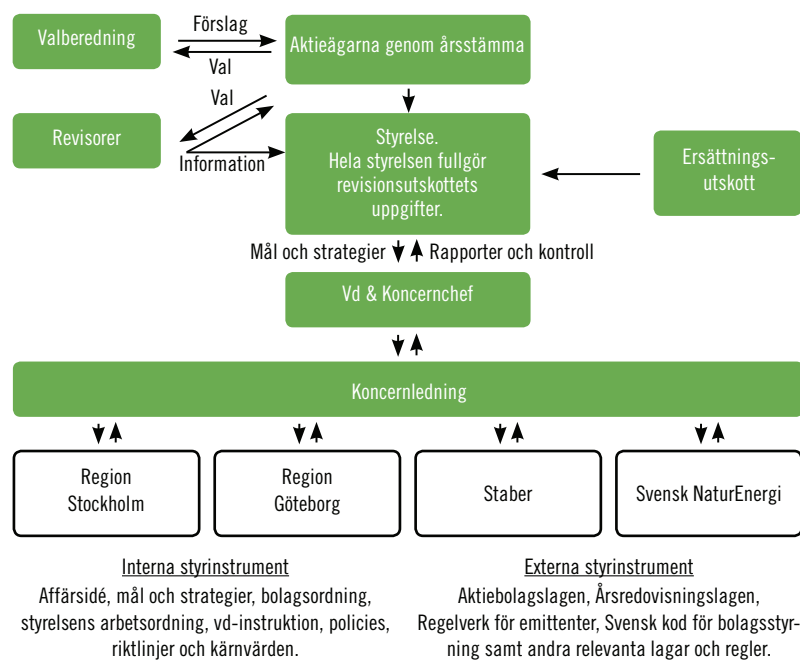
Valberedning

Förslag

Val

Aktieägarna genom årsstämma

Val

Revisorer

Information

Styrelse.
Hela styrelsen fullgör revisionsutskottets uppgifter.

Ersättningsutskott

Mål och strategier

Rapporter och kontroll

Vd & Koncernchef

Koncernledning

Region Stockholm

Region Göteborg

Staber

Svensk NaturEnergi

Interna styrinstrument
Affärsidé, mål och strategier, bolagsordning, styrelsens arbetsordning, vd-instruktion, policies, riktlinjer och kärnvärden.

Externa styrinstrument
Aktiebolagslagen, Årsredovisningslagen, Regelverk för emittenter, Svensk kod för bolagsstyrning samt andra relevanta lagar och regler.